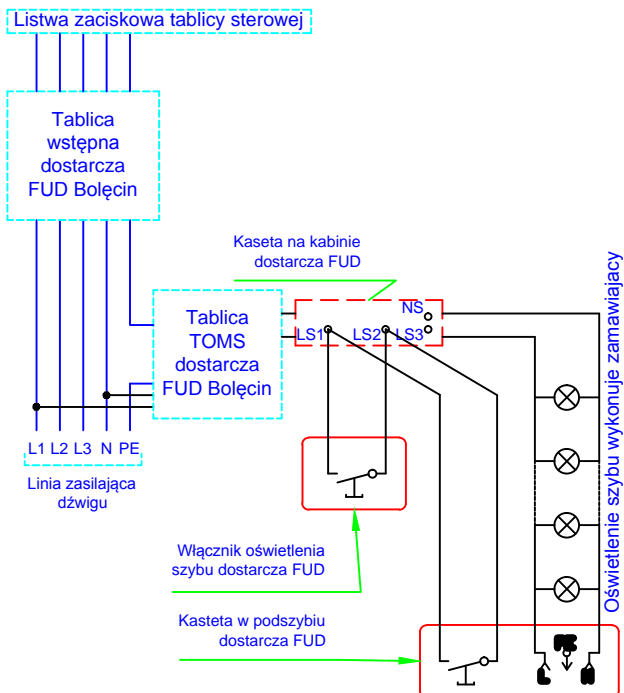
Listwa zaciskowa tablicy sterowej

Tablica wstępna dostarcza FUD Bolęcin

Kaseta na kabinie dostarcza FUD

Tablica TOMS dostarcza FUD Bolęcin

NS
LS1
LS2
LS3

L1 L2 L3 N PE

Linia zasilająca dźwigu

Włącznik oświetlenia szybu dostarcza FUD

Kasteta w podszybiu dostarcza FUD

Oświetlenie szybu wykonuje zamawiający